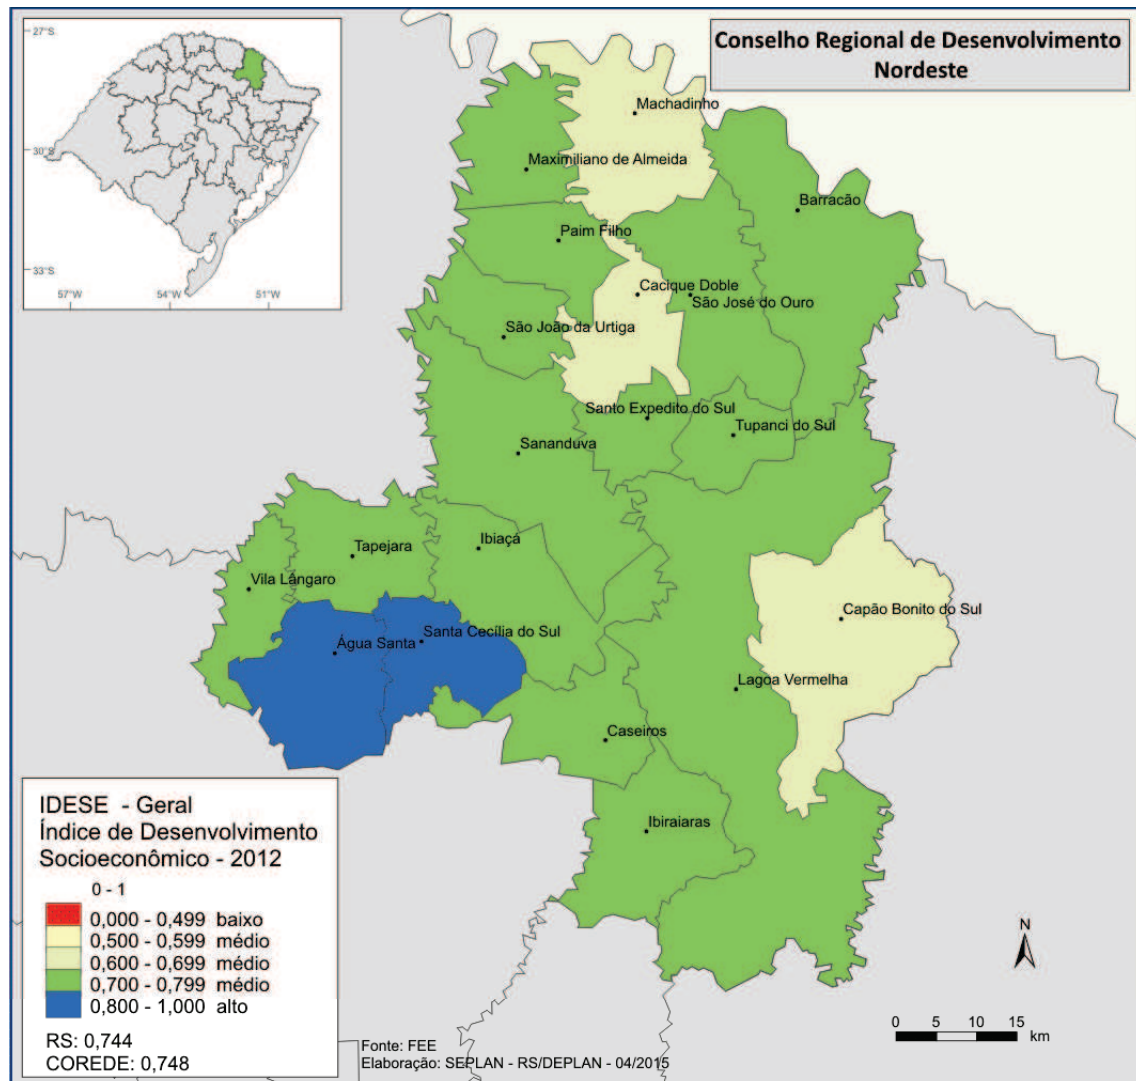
27°S

30°S

33°S

57°W 54°W 51°W

Conselho Regional de Desenvolvimento Nordeste

Machadinho

Maximiliano de Almeida

Barracão

Paim Filho

Cacique Doble

São José do Ouro

São João da Urtiga

Santo Expedito do Sul

Tupanci do Sul

Sananduva

Tapejara

Ibiaçá

Vila Lângaro

Capão Bonito do Sul

Água Santa

Santa Cecília do Sul

Lagoa Vermelha

Caseiros

Ibiraiaras

IDESE - Geral
Índice de Desenvolvimento Socioeconômico - 2012

0 - 1

0,000 - 0,499 baixo
0,500 - 0,599 médio
0,600 - 0,699 médio
0,700 - 0,799 médio
0,800 - 1,000 alto

RS: 0,744
COREDE: 0,748

Fonte: FEE
Elaboração: SEPLAN - RS/DEPLAN - 04/2015

N

0 5 10 15 km